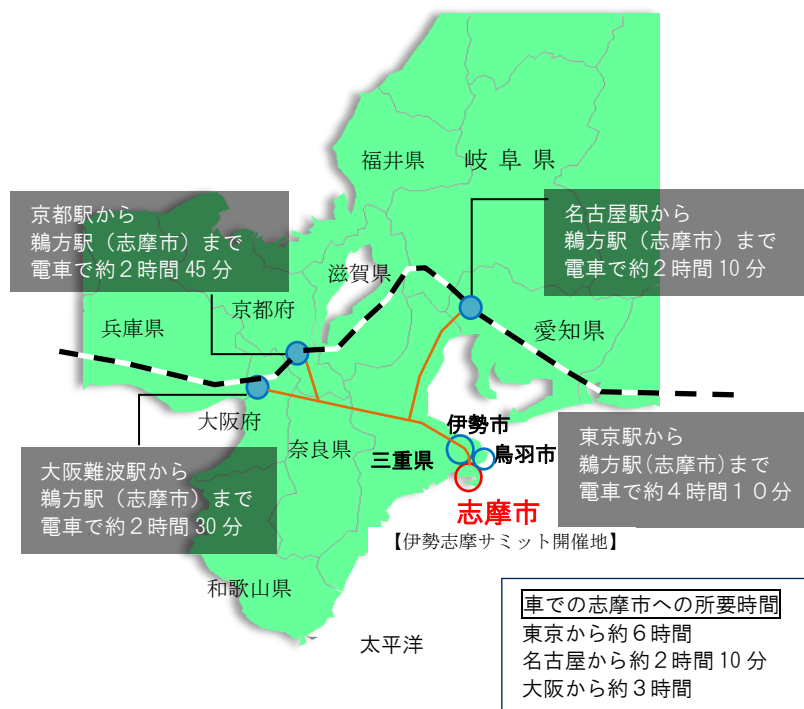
京都駅から
鵜方駅（志摩市）まで
電車で約２時間 45 分

福井県

岐 阜 県

名古屋駅から
鵜方駅（志摩市）まで
電車で約２時間 10 分

滋賀県

京都府

兵庫県

愛知県

大阪府

伊勢市

鳥羽市

奈良県

三重県

東京駅から
鵜方駅(志摩市)まで
電車で約４時間１０分

大阪難波駅から
鵜方駅（志摩市）まで
電車で約２時間 30 分

志摩市
【伊勢志摩サミット開催地】

和歌山県

太平洋

車での志摩市への所要時間
東京から約６時間
名古屋から約２時間 10 分
大阪から約３時間